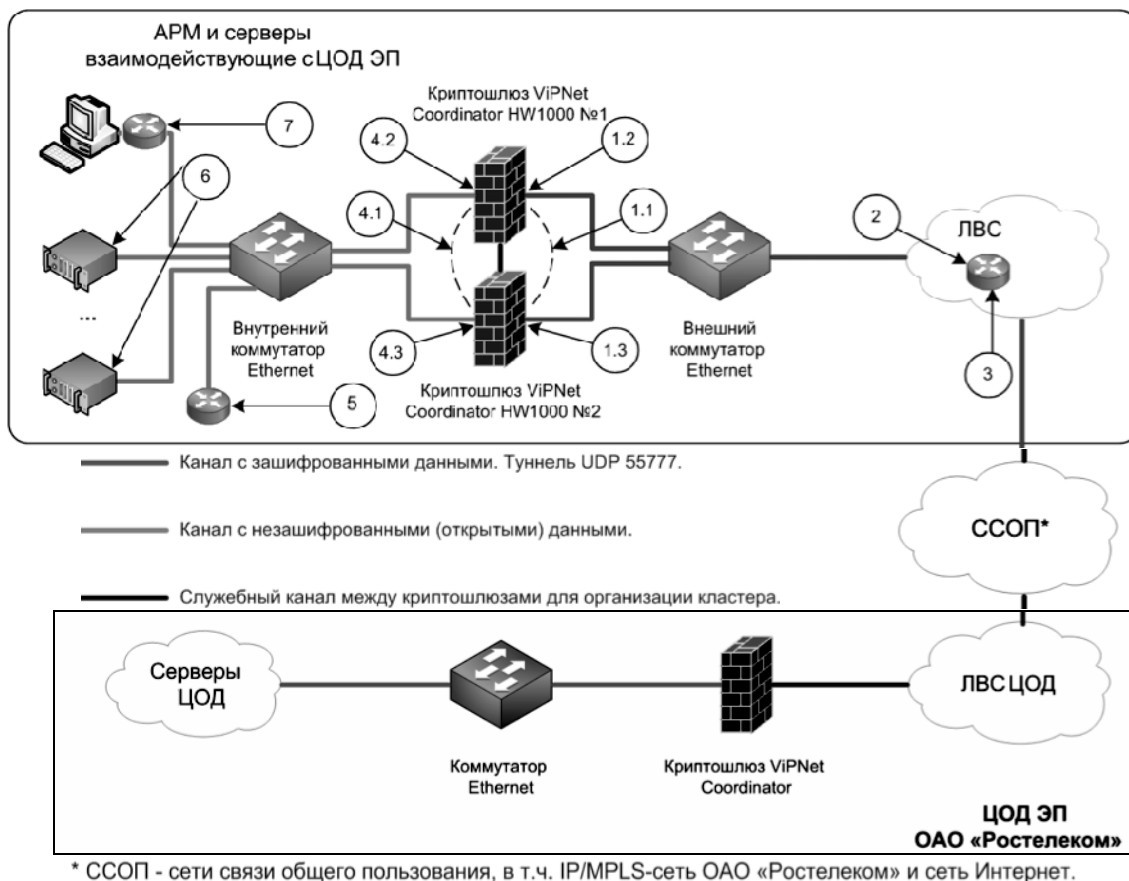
АРМ и серверы взаимодействующие сЦОД ЭП

Криптошлюз ViPNet Coordinator HW1000 №1

7

4.2

1.2

6

4.1

1.1

2

ЛВС

...

Внутренний коммутатор Ethernet

4.3

1.3

Внешний коммутатор Ethernet

3

5

Криптошлюз ViPNet Coordinator HW1000 №2

Канал с зашифрованными данными. Туннель UDP 55777.

Канал с незашифрованными (открытыми) данными.

ССОП*

Служебный канал между криптошлюзами для организации кластера.

Серверы ЦОД

ЛВС ЦОД

Коммутатор Ethernet

Криптошлюз ViPNet Coordinator

ЦОД ЭП
ОАО «Ростелеком»

* ССОП - сети связи общего пользования, в т.ч. IP/MPLS-сеть ОАО «Ростелеком» и сеть Интернет.